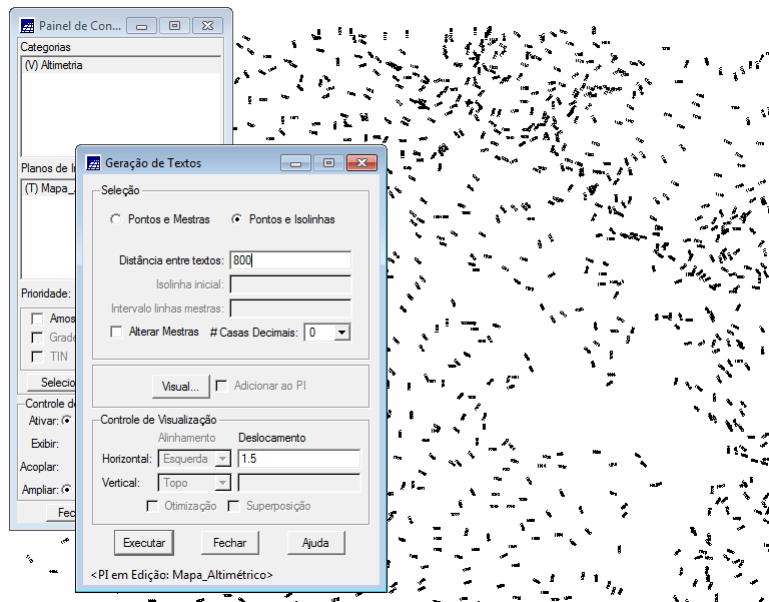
Painel de Con...

Categorias

(V) Altimetria

Planos de I

(T) Mapa_

Prioridade:

Amos

Grade

TIN

Selecio

Controle d

Ativar:

Exibir:

Acoplar:

Ampliar:

Fec

Geração de Textos

Seleção

Pontos e Mestras

Pontos e Isolinhas

Distância entre textos: 800

Isolinha inicial:

Intervalo linhas mestras:

Alterar Mestras

# Casas Decimais: 0

Visual...

Adicionar ao PI

Controle de Visualização

Alinhamento

Deslocamento

Horizontal: Esquerda

1.5

Vertical: Topo

Otimização

Superposição

Executar

Fechar

Ajuda

<PI em Edição: Mapa_Altimétrico>